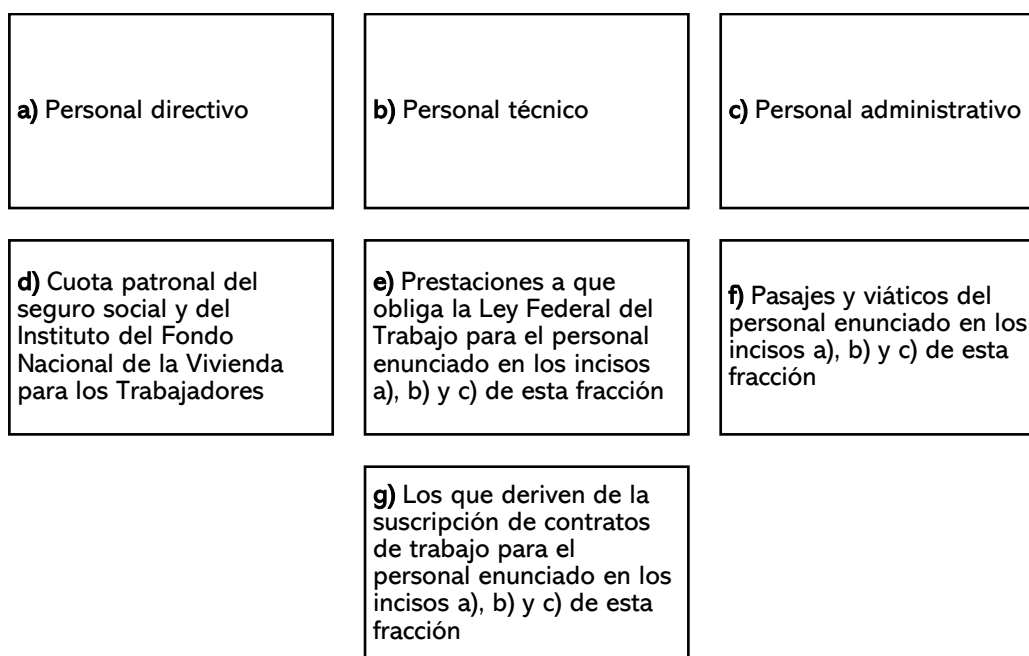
a) Personal directivo

b) Personal técnico

c) Personal administrativo

d) Cuota patronal del seguro social y del Instituto del Fondo Nacional de la Vivienda para los Trabajadores

e) Prestaciones a que obliga la Ley Federal del Trabajo para el personal enunciado en los incisos a), b) y c) de esta fracción

f) Pasajes y viáticos del personal enunciado en los incisos a), b) y c) de esta fracción

g) Los que deriven de la suscripción de contratos de trabajo para el personal enunciado en los incisos a), b) y c) de esta fracción